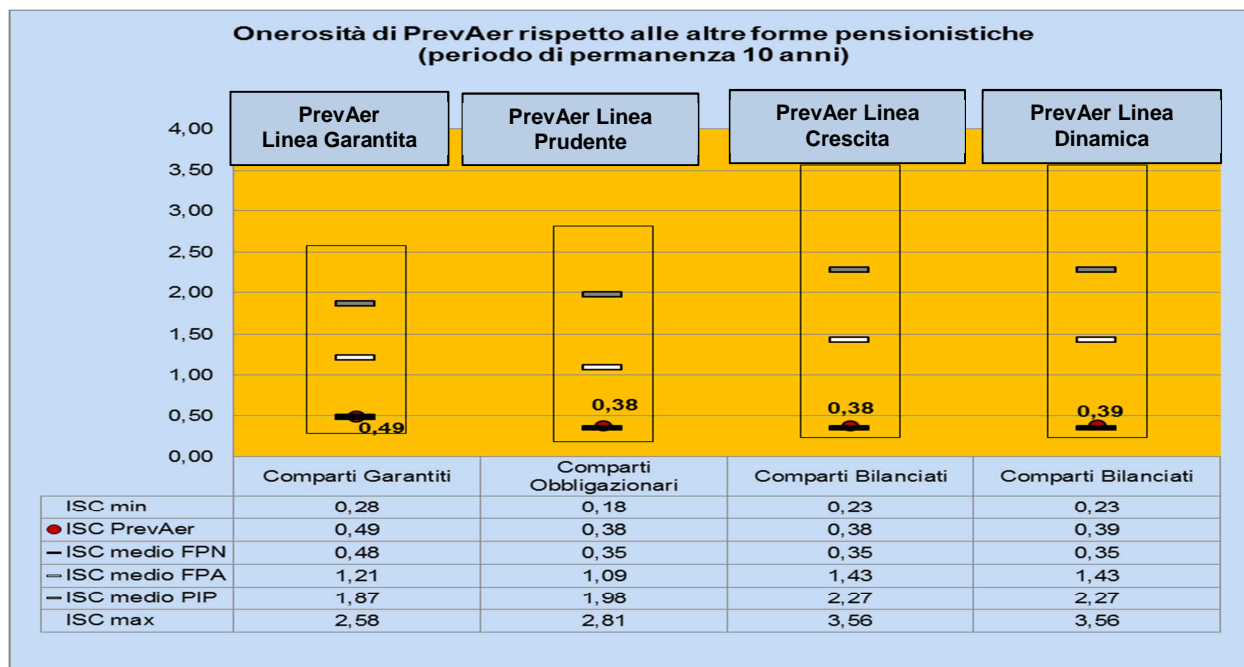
Onerosità di PrevAer rispetto alle altre forme pensionistiche
(periodo di permanenza 10 anni)

PrevAer Linea Garantita

PrevAer Linea Prudente

PrevAer Linea Crescita

PrevAer Linea Dinamica

4,00
3,50
3,00
2,50
2,00
1,50
1,00
0,50
0,00

0,49
0,38
0,38
0,39

| | Comparti Garantiti | Comparti Obbligazionari | Comparti Bilanciati | Comparti Bilanciati |
|---|---|---|---|---|
| ISC min | 0,28 | 0,18 | 0,23 | 0,23 |
| ISC PrevAer | 0,49 | 0,38 | 0,38 | 0,39 |
| ISC medio FPN | 0,48 | 0,35 | 0,35 | 0,35 |
| ISC medio FPA | 1,21 | 1,09 | 1,43 | 1,43 |
| ISC medio PIP | 1,87 | 1,98 | 2,27 | 2,27 |
| ISC max | 2,58 | 2,81 | 3,56 | 3,56 |